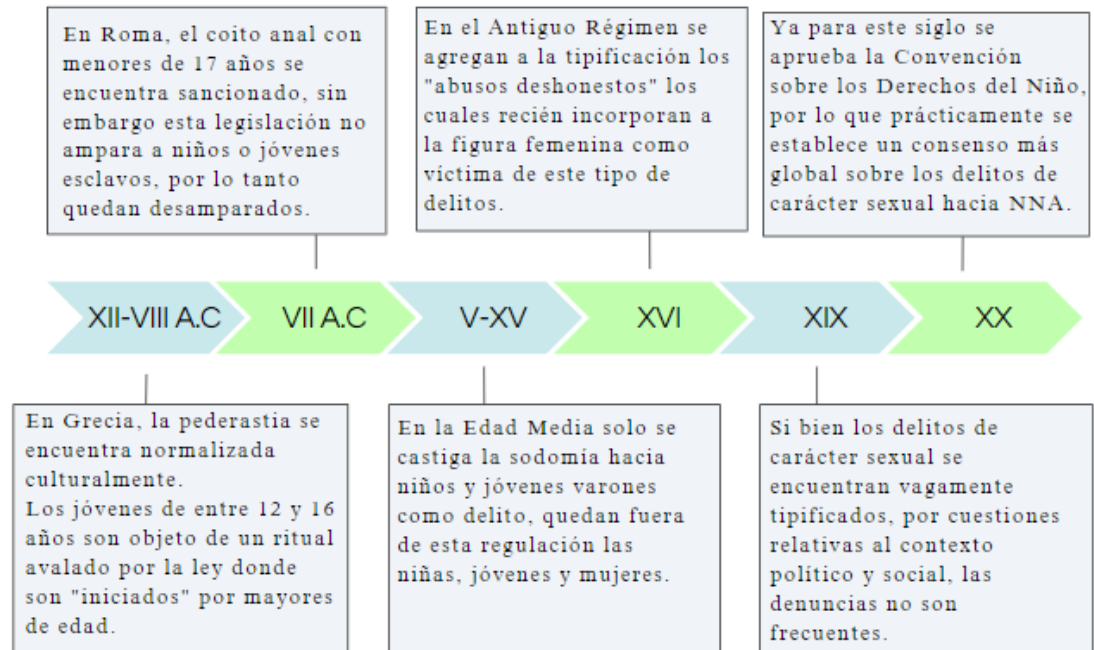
En Roma, el coito anal con menores de 17 años se encuentra sancionado, sin embargo esta legislación no ampara a niños o jóvenes esclavos, por lo tanto quedan desamparados.

En el Antiguo Régimen se agregan a la tipificación los "abusos deshonestos" los cuales recién incorporan a la figura femenina como víctima de este tipo de delitos.

Ya para este siglo se aprueba la Convención sobre los Derechos del Niño, por lo que prácticamente se establece un consenso más global sobre los delitos de carácter sexual hacia NNA.

XII-VIII A.C

VII A.C

V-XV

XVI

XIX

XX

En Grecia, la pederastia se encuentra normalizada culturalmente.
Los jóvenes de entre 12 y 16 años son objeto de un ritual avalado por la ley donde son "iniciados" por mayores de edad.

En la Edad Media solo se castiga la sodomía hacia niños y jóvenes varones como delito, quedan fuera de esta regulación las niñas, jóvenes y mujeres.

Si bien los delitos de carácter sexual se encuentran vagamente tipificados, por cuestiones relativas al contexto político y social, las denuncias no son frecuentes.